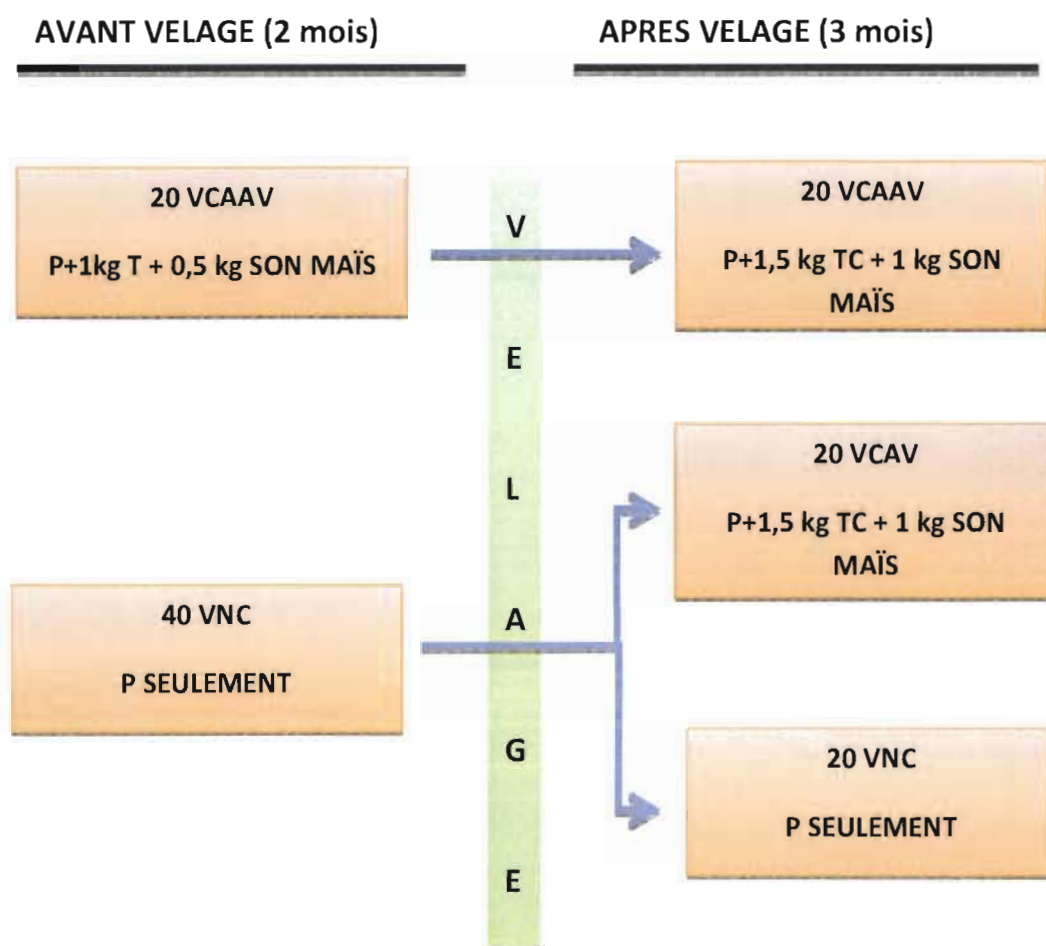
AVANT VELAGE (2 mois)

APRES VELAGE (3 mois)

20 VCAAV

P+1kg T + 0,5 kg SON MAÏS

V
E
L
A
G
E

20 VCAAV

P+1,5 kg TC + 1 kg SON MAÏS

20 VCAV

P+1,5 kg TC + 1 kg SON MAÏS

40 VNC

P SEULEMENT

20 VNC

P SEULEMENT